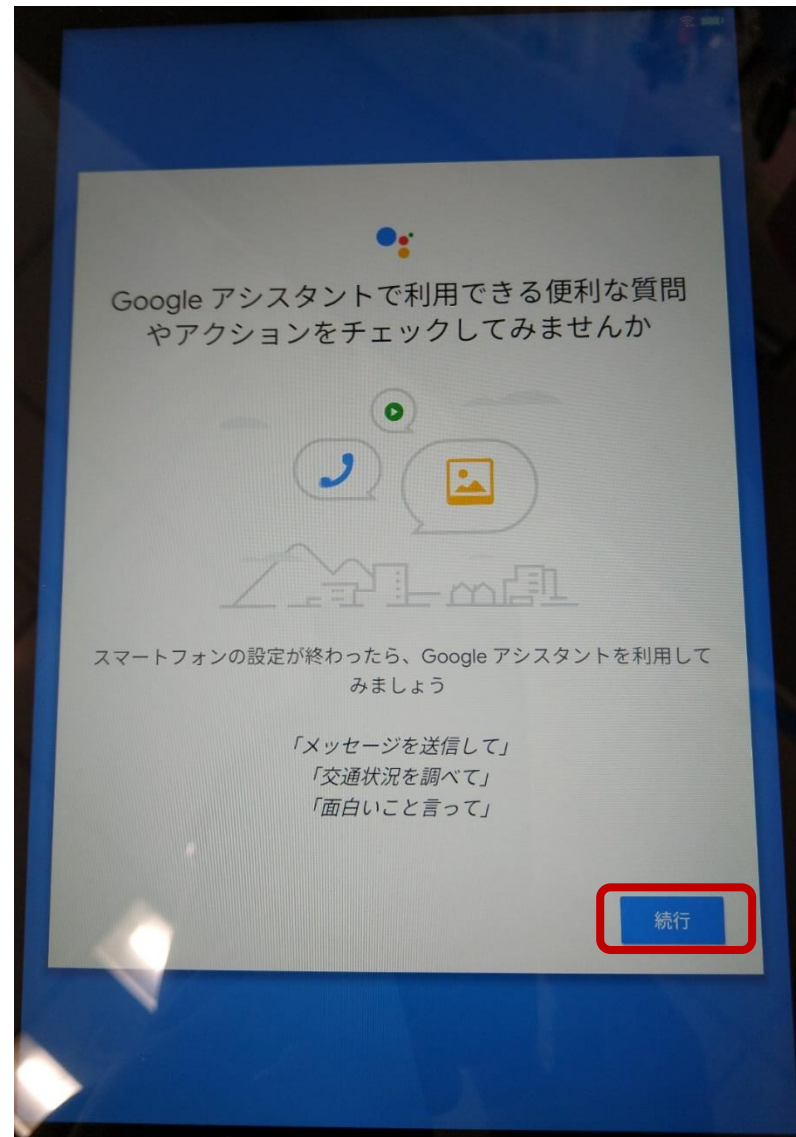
Google アシスタントで利用できる便利な質問やアクションをチェックしてみませんか

スマートフォンの設定が終わったら、Google アシスタントを利用してみましょう

「メッセージを送信して」
「交通状況を調べて」
「面白いこと言って」

続行